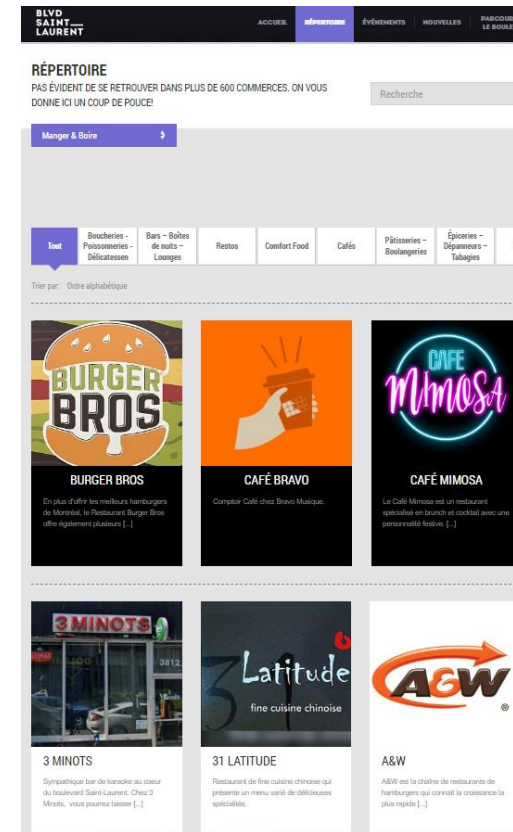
BLVD SAINT LAURENT

ACCUEIL RÉPERTOIRE ÉVÉNEMENTS NOUVELLES PARCOURS LE BOULE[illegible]

RÉPERTOIRE

PAS ÉVIDENT DE SE RETROUVER DANS PLUS DE 600 COMMERCES. ON VOUS DONNE ICI UN COUP DE POUCE!

Recherche

Manger & Boire

Tout | Boucheries - Poissonneries - Délicatessen | Bars – Boîtes de nuits – Lounges | Restos | Comfort Food | Cafés | Pâtisseries – Boulangeries | Épiceries – Dépanneurs – Tabagies

Trier par: Ordre alphabétique

BURGER BROS

BURGER BROS

En plus d'offrir les meilleurs hamburgers de Montréal, le Restaurant Burger Bros offre également plusieurs [...]

CAFÉ BRAVO

Comptoir Café chez Bravo Musique.

CAFE MIMOSA

CAFÉ MIMOSA

Le Café Mimosa est un restaurant spécialisé en brunch et cocktail avec une personnalité festive. [...]

3 MINOTS

3812

3 MINOTS

Sympathique bar de karaoke au coeur du boulevard Saint-Laurent. Chez 3 Minots, vous pourrez laisser [...]

31 Latitude fine cuisine chinoise

31 LATITUDE

Restaurant de fine cuisine chinoise qui présente un menu varié de délicieuses spécialités.

A&W

A&W

A&W est la chaîne de restaurants de hamburgers qui connaît la croissance la plus rapide [...]